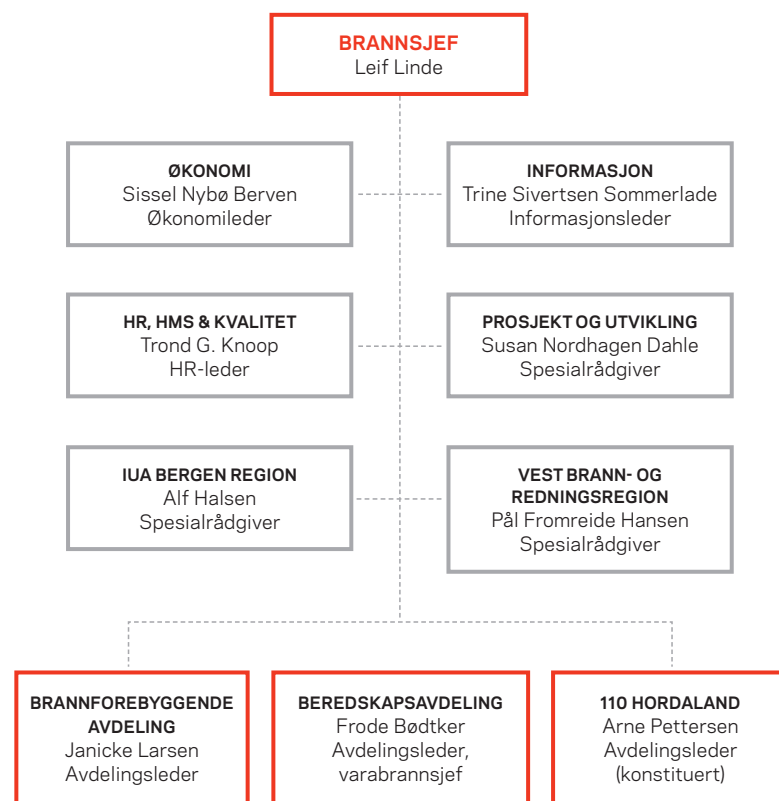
BRANNSJEF
Leif Linde

ØKONOMI
Sissel Nybø Berven
Økonomileder

INFORMASJON
Trine Sivertsen Sommerlade
Informasjonsleder

HR, HMS & KVALITET
Trond G. Knoop
HR-leder

PROSJEKT OG UTVIKLING
Susan Nordhagen Dahle
Spesialrådgiver

IUA BERGEN REGION
Alf Halsen
Spesialrådgiver

VEST BRANN- OG REDNINGSREGION
Pål Fromreide Hansen
Spesialrådgiver

BRANNFOREBYGGENDE AVDELING
Janicke Larsen
Avdelingsleder

BEREDSKAPSAVDELING
Frode Bødtker
Avdelingsleder, varabrannsjef

110 HORDALAND
Arne Pettersen
Avdelingsleder
(konstituert)